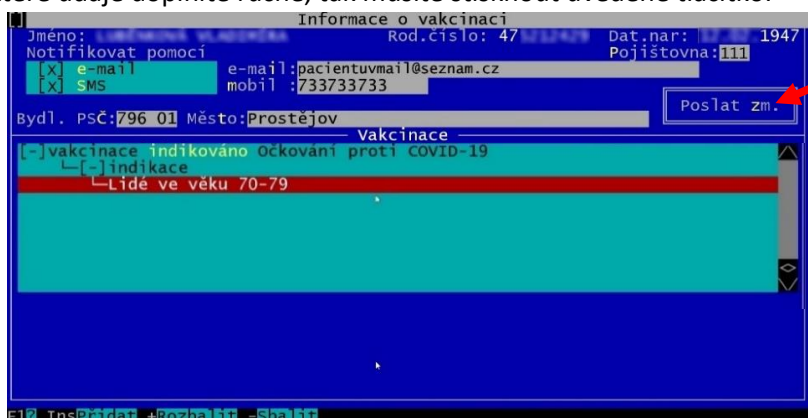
které údaje doplníte ručně, tak musíte stisknout uvedené tlačítko.

Informace o vakcinaci
Jméno: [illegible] Rod.číslo: 47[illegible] Dat.nar: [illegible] 1947
Notifikovat pomocí Pojišťovna: 111
[x] e-mail e-mail: pacientuvmail@seznam.cz
[x] SMS mobil : 733733733
Poslat zm.
Bydl. PSČ: 796 01 Město: Prostějov
Vakcinace
[-]vakcinace indikováno Očkování proti COVID-19
[-]indikace
Lidé ve věku 70-79

F10 Ins Přidat +Rozbalit -Sbalit